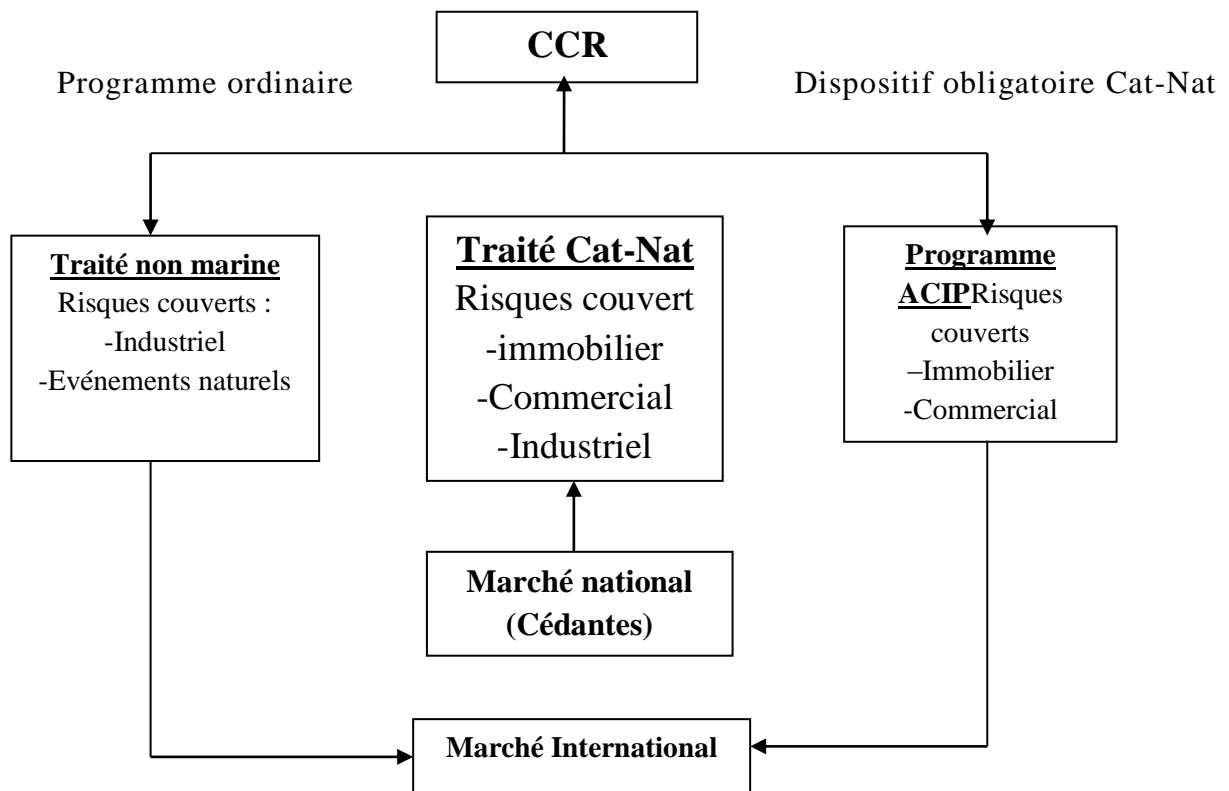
CCR

Programme ordinaire

Dispositif obligatoire Cat-Nat

Traité non marine
Risques couverts :
-Industriel
-Evénements naturels

Traité Cat-Nat
Risques couvert
-immobilier
-Commercial
-Industriel

Programme
ACIPRisques
couverts
–Immobilier
-Commercial

Marché national
(Cédantes)

Marché International